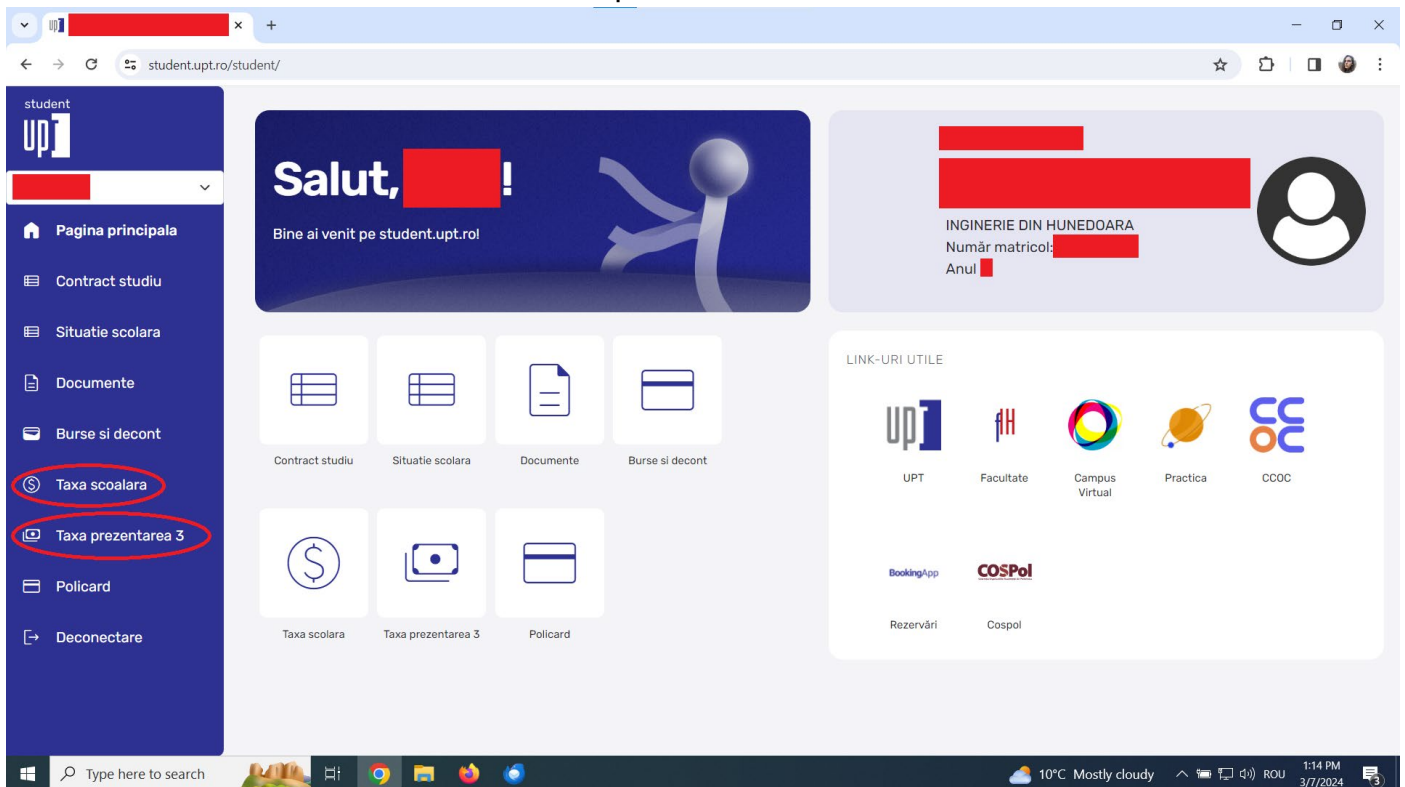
student.upt.ro/student/

student
UPT

Pagina principala
Contract studiu
Situatie scolara
Documente
Burse si decont
Taxa scoalara
Taxa prezentarea 3
Policard
Deconectare

Salut, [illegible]!
Bine ai venit pe student.upt.ro!

INGINERIE DIN HUNEDOARA
Număr matricol: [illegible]
Anul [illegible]

Contract studiu
Situatie scolara
Documente
Burse si decont
Taxa scolara
Taxa prezentarea 3
Policard

LINK-URI UTILE
UPT
Facultate
Campus Virtual
Practica
CCOC
BookingApp
Rezervări
COSPol
Cospol

Type here to search
10°C Mostly cloudy
ROU
1:14 PM
3/7/2024